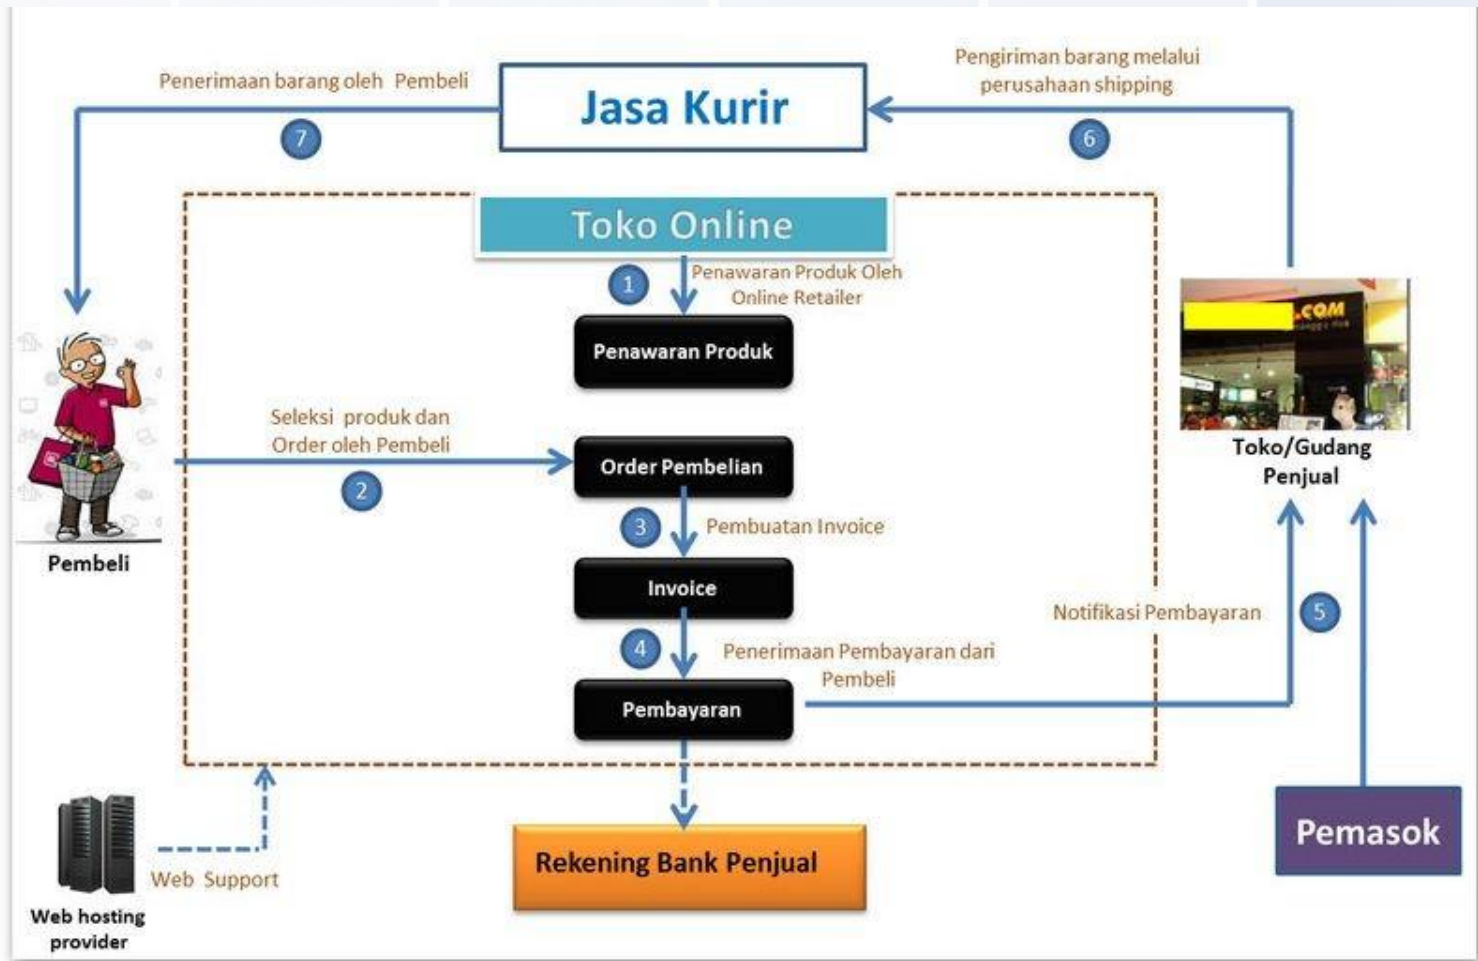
Penerimaan barang oleh Pembeli

7

Jasa Kurir

Pengiriman barang melalui perusahaan shipping

6

Toko Online

1

Penawaran Produk Oleh Online Retailer

Penawaran Produk

.COM

Toko/Gudang Penjual

Seleksi produk dan Order oleh Pembeli

2

Order Pembelian

3

Pembuatan Invoice

Pembeli

Invoice

Notifikasi Pembayaran

5

4

Penerimaan Pembayaran dari Pembeli

Pembayaran

Web Support

Web hosting provider

Rekening Bank Penjual

Pemasok